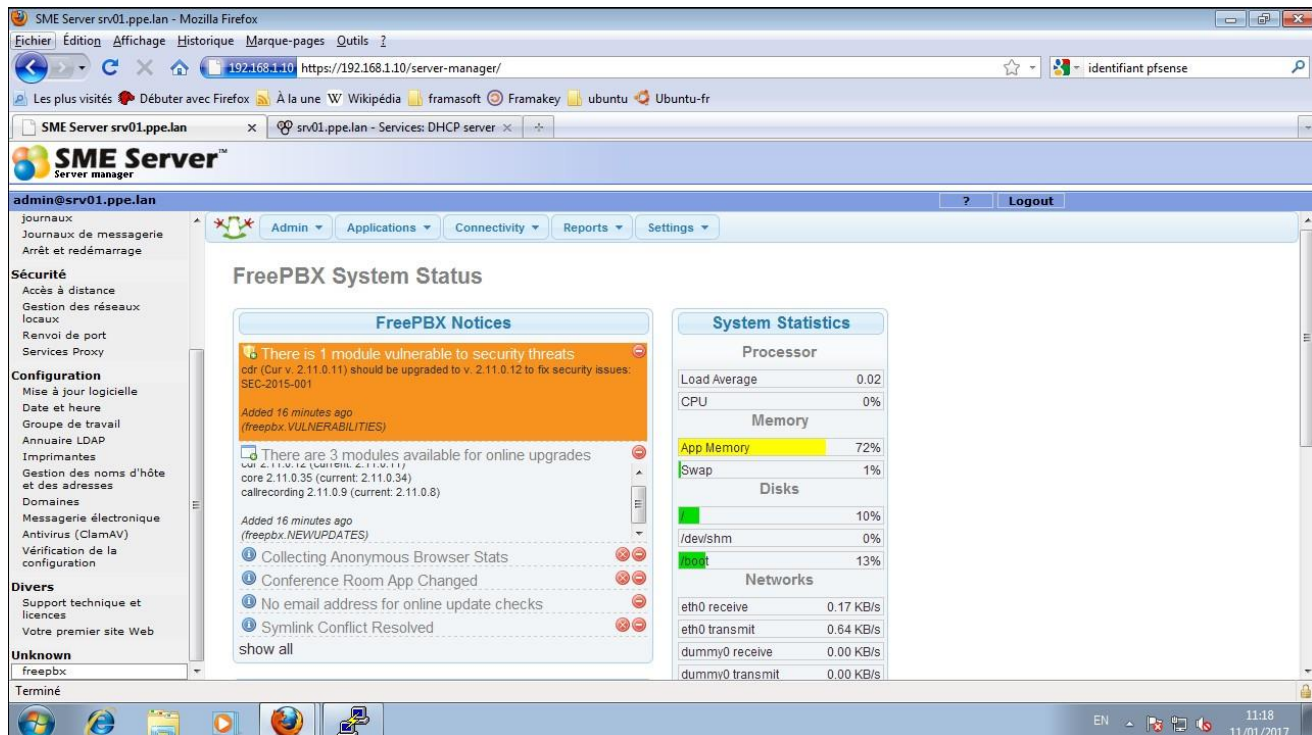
SME Server srv01.ppe.lan - Mozilla Firefox

Fichier Édition Affichage Historique Marque-pages Outils ?

192.168.1.10 https://192.168.1.10/server-manager/

identifiant pfsense

Les plus visités Débuter avec Firefox À la une Wikipédia framasoft Framakey ubuntu Ubuntu-fr

SME Server srv01.ppe.lan × srv01.ppe.lan - Services: DHCP server ×

SME Server™
Server manager

admin@srv01.ppe.lan

? Logout

journaux
Journaux de messagerie
Arrêt et redémarrage

Sécurité
Accès à distance
Gestion des réseaux locaux
Renvoi de port
Services Proxy

Configuration
Mise à jour logicielle
Date et heure
Groupe de travail
Annuaire LDAP
Imprimantes
Gestion des noms d'hôte et des adresses
Domaines
Messagerie électronique
Antivirus (ClamAV)
Vérification de la configuration

Divers
Support technique et licences
Votre premier site Web

Unknown
freepbx

Admin ▾ Applications ▾ Connectivity ▾ Reports ▾ Settings ▾

FreePBX System Status

FreePBX Notices

There is 1 module vulnerable to security threats
cdr (Cur v. 2.11.0.11) should be upgraded to v. 2.11.0.12 to fix security issues: SEC-2015-001

Added 16 minutes ago
(freepbx.VULNERABILITIES)

There are 3 modules available for online upgrades
cdr 2.11.0.12 (current: 2.11.0.11)
core 2.11.0.35 (current: 2.11.0.34)
callrecording 2.11.0.9 (current: 2.11.0.8)

Added 16 minutes ago
(freepbx.NEWUPDATES)

Collecting Anonymous Browser Stats
Conference Room App Changed
No email address for online update checks
Symlink Conflict Resolved
show all

System Statistics

Processor

| Load Average | 0.02 |
|---|---|
| CPU | 0% |

Memory

| App Memory | 72% |
|---|---|
| Swap | 1% |

Disks

| / | 10% |
|---|---|
| /dev/shm | 0% |
| /boot | 13% |

Networks

| eth0 receive | 0.17 KB/s |
|---|---|
| eth0 transmit | 0.64 KB/s |
| dummy0 receive | 0.00 KB/s |
| dummy0 transmit | 0.00 KB/s |

Terminé

EN 11:18 11/01/2017